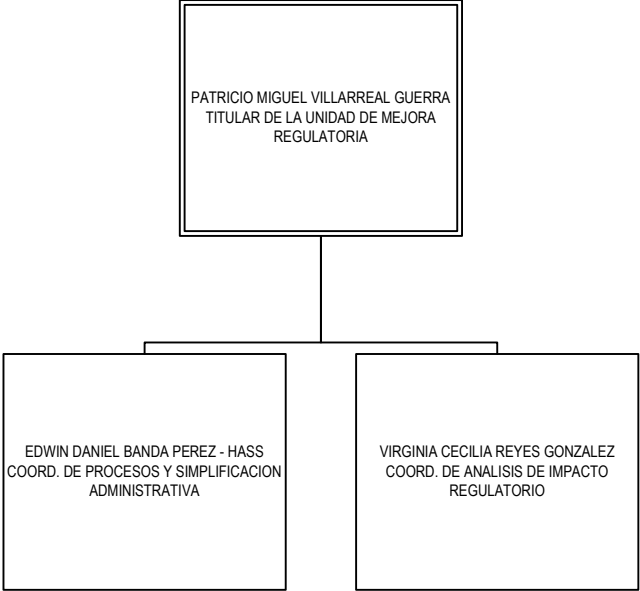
PATRICIO MIGUEL VILLARREAL GUERRA
TITULAR DE LA UNIDAD DE MEJORA REGULATORIA

EDWIN DANIEL BANDA PEREZ - HASS
COORD. DE PROCESOS Y SIMPLIFICACION ADMINISTRATIVA

VIRGINIA CECILIA REYES GONZALEZ
COORD. DE ANALISIS DE IMPACTO REGULATORIO